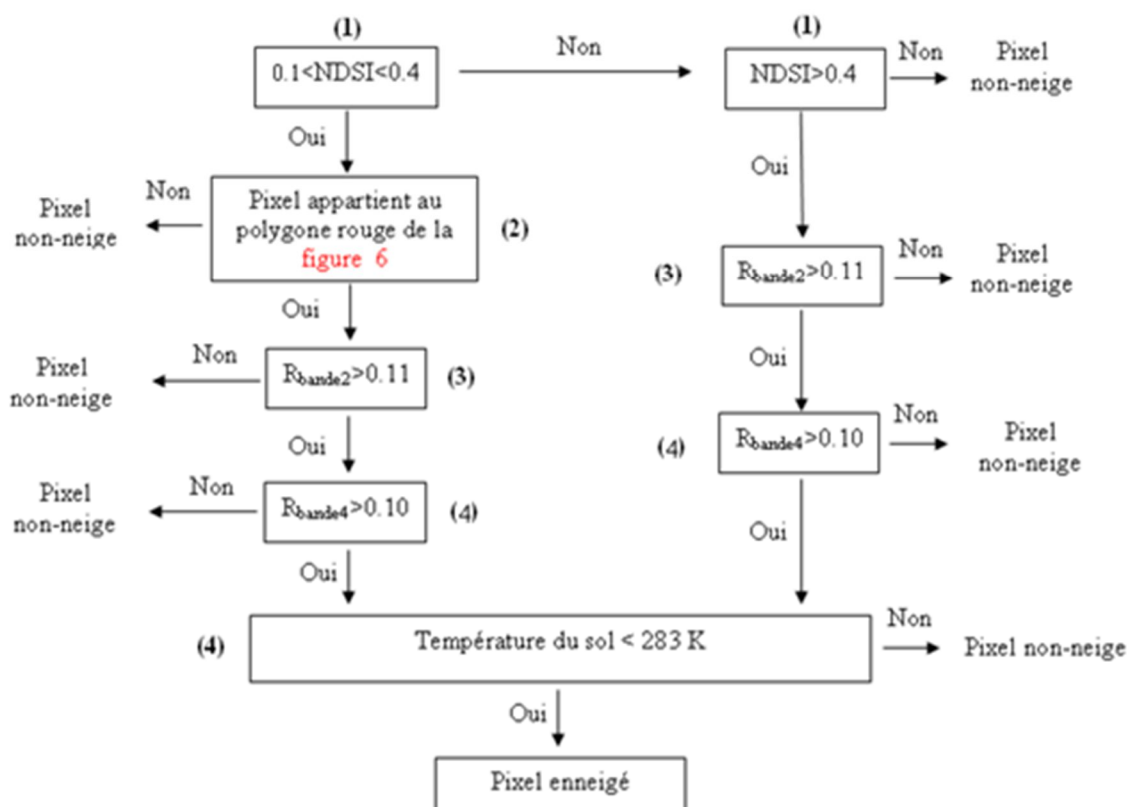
(1)

0.1<NDSI<0.4

Non

(1)

NDSI>0.4

Non

Pixel non-neige

Oui

Oui

Non

Pixel non-neige

Pixel appartient au polygone rouge de la figure 6

(2)

Non

Pixel non-neige

(3)

$R_{bande2}$>0.11

Oui

Oui

Non

Pixel non-neige

$R_{bande2}$>0.11

(3)

Non

Pixel non-neige

(4)

$R_{bande4}$>0.10

Oui

Oui

Non

Pixel non-neige

$R_{bande4}$>0.10

(4)

Oui

Oui

(4)

Température du sol < 283 K

Non

Pixel non-neige

Oui

Pixel enneigé